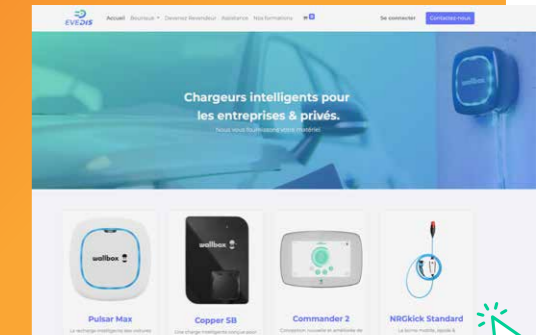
EVEDIS

Accueil Boutique Devenez Revendeur Assistance Nos formations

Se connecter Contactez-nous

Chargeurs intelligents pour les entreprises & privés.

Nous vous fournissons votre matériel

wallbox

Pulsar Max

La recharge intelligente des voitures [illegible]

wallbox

Copper SB

Une charge intelligente conçue pour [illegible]

Commander 2

Conception nouvelle et améliorée de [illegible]

NRGkick Standard

La borne mobile, légère & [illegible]